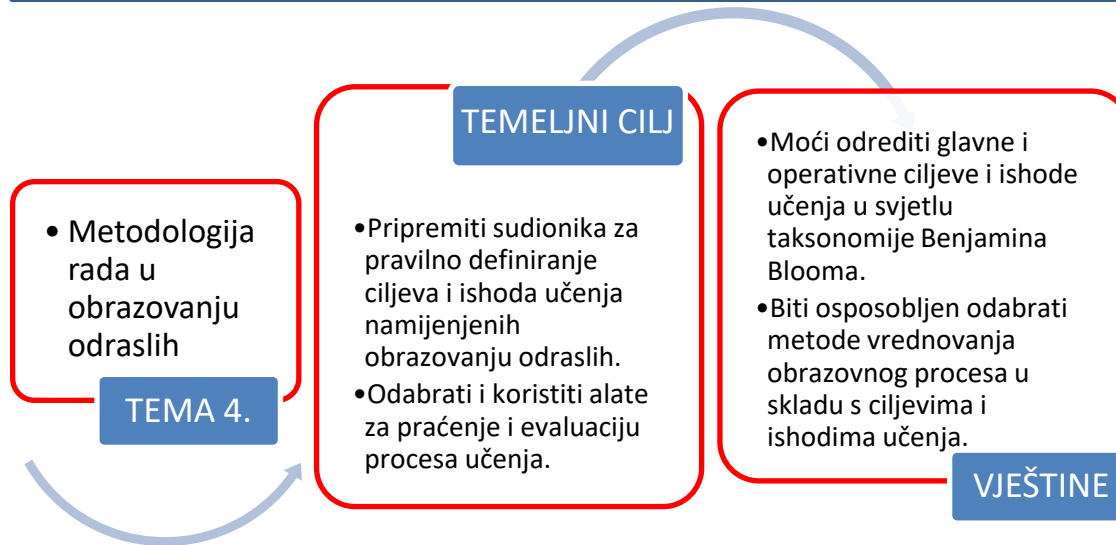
• Metodologija rada u obrazovanju odraslih

TEMA 4.

TEMELJNI CILJ

•Pripremiti sudionika za pravilno definiranje ciljeva i ishoda učenja namijenjenih obrazovanju odraslih.
•Odabrati i koristiti alate za praćenje i evaluaciju procesa učenja.

•Moći odrediti glavne i operativne ciljeve i ishode učenja u svjetlu taksonomije Benjamina Blooma.
•Biti osposobljen odabrati metode vrednovanja obrazovnog procesa u skladu s ciljevima i ishodima učenja.

VJEŠTINE